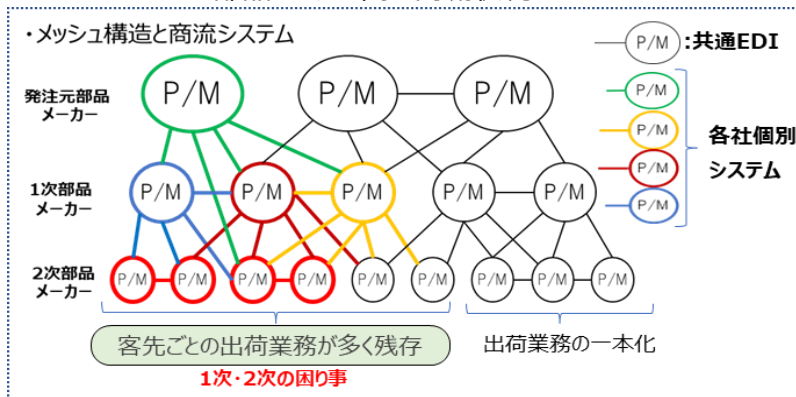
・メッシュ構造と商流システム

P/M :共通EDI

P/M
P/M
P/M
P/M
各社個別システム

発注元部品メーカー
P/M
P/M
P/M

1次部品メーカー
P/M
P/M
P/M
P/M
P/M

2次部品メーカー
P/M
P/M
P/M
P/M
P/M
P/M
P/M
P/M
P/M

客先ごとの出荷業務が多く残存
1次・2次の困り事

出荷業務の一本化